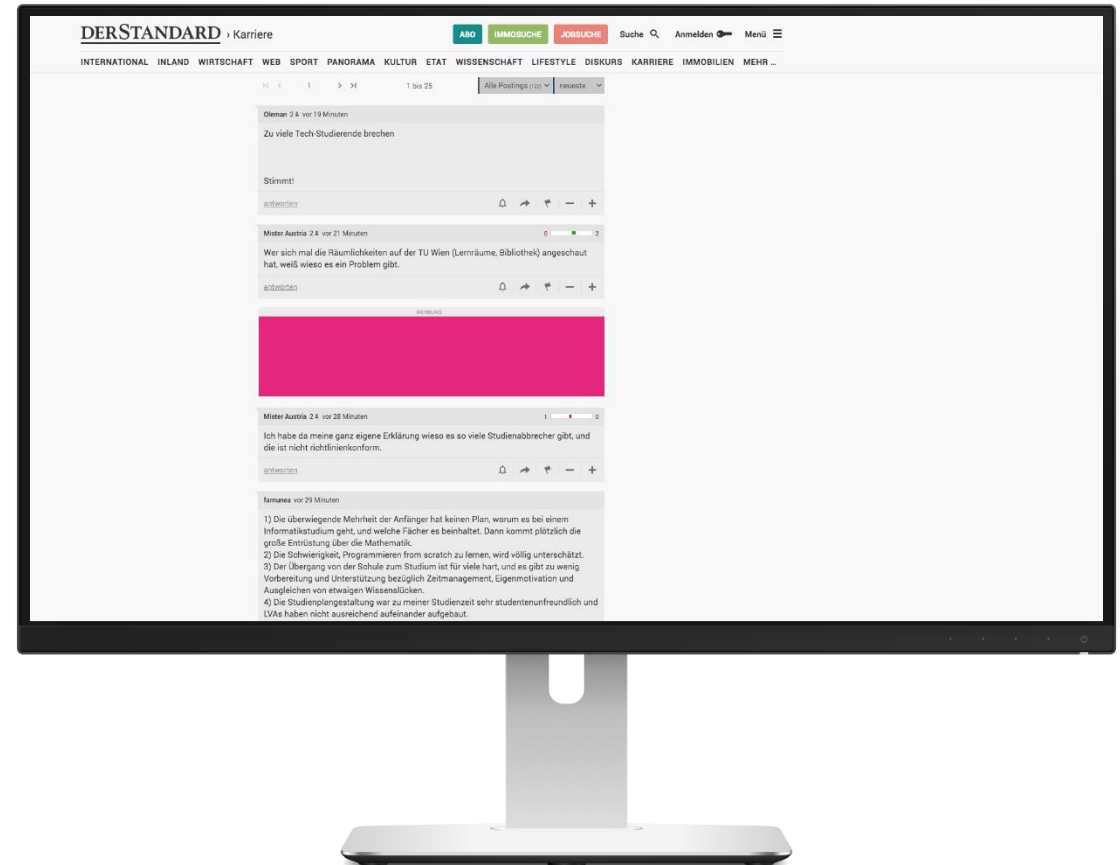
DERSTANDARD › Karriere

ABO IMMOSUCHE JOBSUCHE Suche Anmelden Menü

INTERNATIONAL INLAND WIRTSCHAFT WEB SPORT PANORAMA KULTUR ETAT WISSENSCHAFT LIFESTYLE DISKURS KARRIERE IMMOBILIEN MEHR ...

1 1 bis 25 Alle Postings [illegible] neueste

Oleman 2 vor 19 Minuten

Zu viele Tech-Studierende brechen

Stimmt!

antworten

Mister Austria 2 vor 21 Minuten 0 2

Wer sich mal die Räumlichkeiten auf der TU Wien (Lernräume, Bibliothek) angeschaut hat, weiß wieso es ein Problem gibt.

antworten

WERBUNG

Mister Austria 2 vor 28 Minuten 1 2

Ich habe da meine ganz eigene Erklärung wieso es so viele Studienabbrecher gibt, und die ist nicht richtlinienkonform.

antworten

famunea vor 29 Minuten

1) Die überwiegende Mehrheit der Anfänger hat keinen Plan, worum es bei einem Informatikstudium geht, und welche Fächer es beinhaltet. Dann kommt plötzlich die große Entrüstung über die Mathematik.
2) Die Schwierigkeit, Programmieren from scratch zu lernen, wird völlig unterschätzt.
3) Der Übergang von der Schule zum Studium ist für viele hart, und es gibt zu wenig Vorbereitung und Unterstützung bezüglich Zeitmanagement, Eigenmotivation und Ausgleichen von etwaigen Wissenslücken.
4) Die Studienplangestaltung war zu meiner Studienzeit sehr studentenunfreundlich und LVAs haben nicht ausreichend aufeinander aufgebaut.